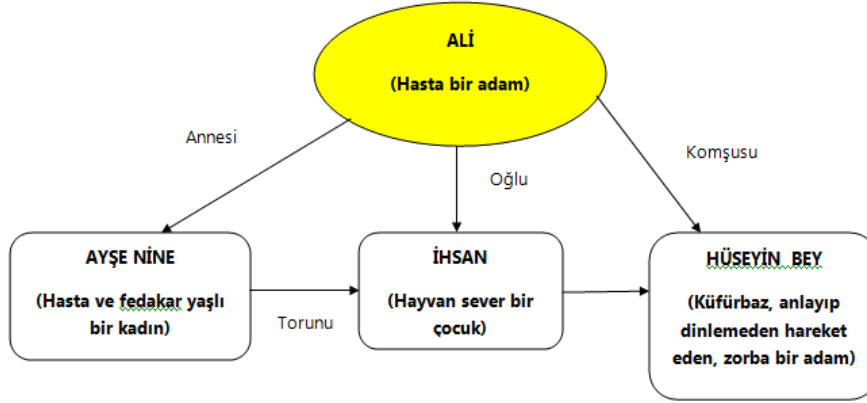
ALİ

(Hasta bir adam)

Annesi

Oğlu

Komşusu

AYŞE NİNE

(Hasta ve fedakar yaşlı bir kadın)

Torunu

İHSAN

(Hayvan sever bir çocuk)

HÜSEYİN BEY

(Küfürbaz, anlayıp dinlemeden hareket eden, zorba bir adam)